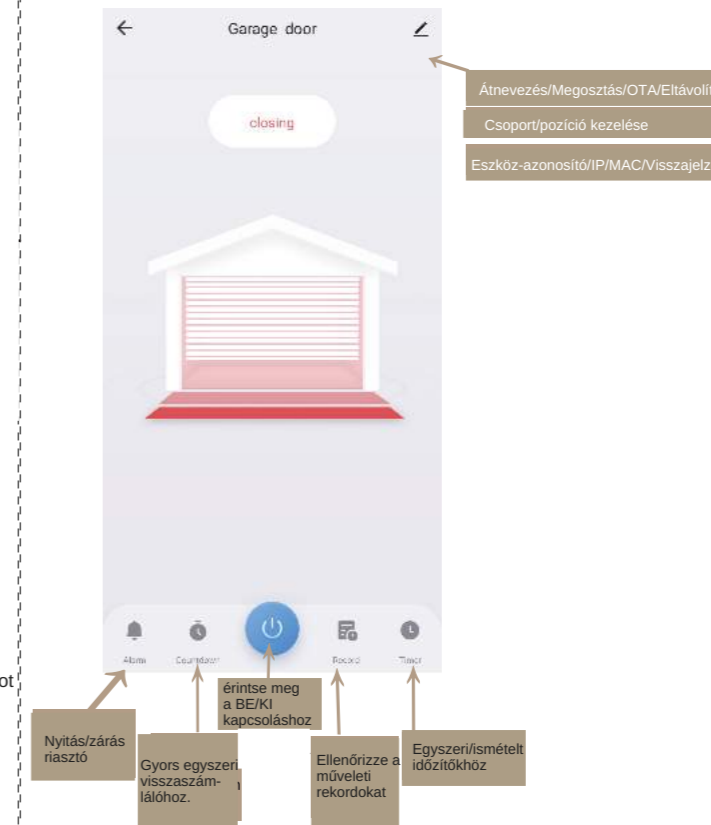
Garage door

closing

Átnevezés/Megosztás/OTA/Eltávolít

Csoport/pozíció kezelése

Eszköz-azonosító/IP/MAC/Visszajelz

Alarm

Countdown

Record

Timer

ot

érintse meg a BE/KI kapcsoláshoz

Nyitás/zárás riasztó

Gyors egyszeri visszaszámlálóhoz.

Ellenőrizze a műveleti rekordokat

Egyszeri/ismételt időzítőkhöz